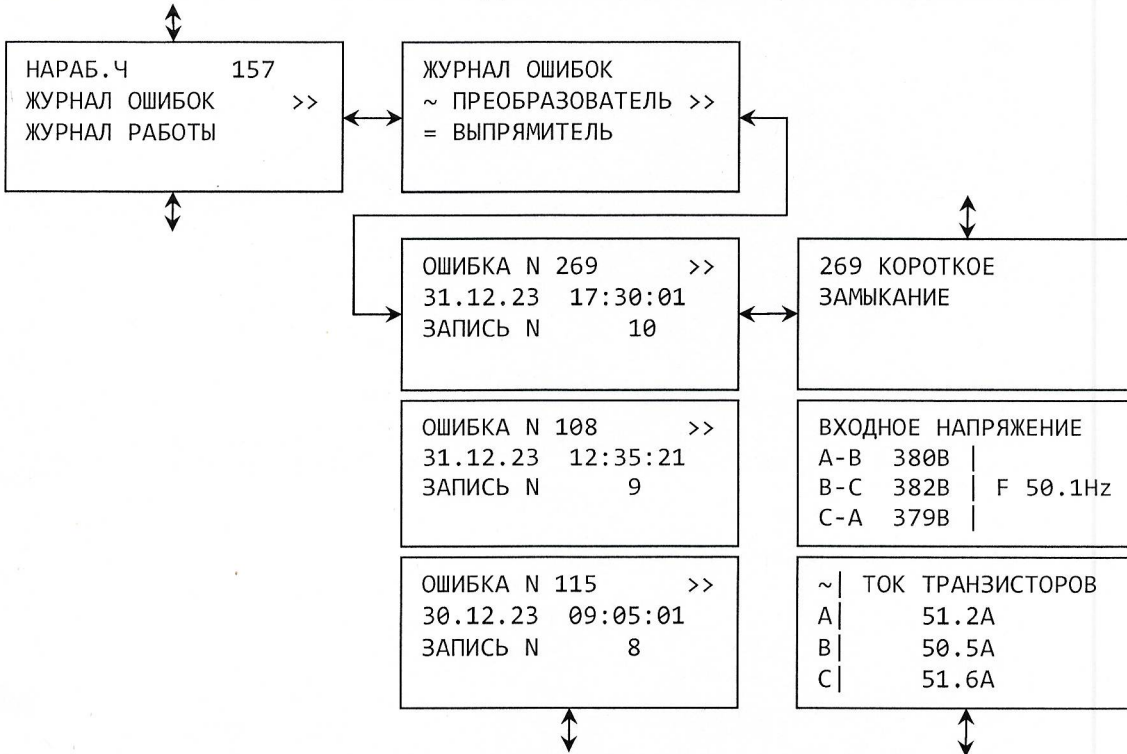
НАРАБ.Ч 157
ЖУРНАЛ ОШИБОК >>
ЖУРНАЛ РАБОТЫ

ЖУРНАЛ ОШИБОК
~ ПРЕОБРАЗОВАТЕЛЬ >>
= ВЫПРЯМИТЕЛЬ

ОШИБКА N 269 >>
31.12.23 17:30:01
ЗАПИСЬ N 10

269 КОРОТКОЕ
ЗАМЫКАНИЕ

ОШИБКА N 108 >>
31.12.23 12:35:21
ЗАПИСЬ N 9

ВХОДНОЕ НАПРЯЖЕНИЕ
A-B 380В |
B-C 382В | F 50.1Hz
C-A 379В |

ОШИБКА N 115 >>
30.12.23 09:05:01
ЗАПИСЬ N 8

~| ТОК ТРАНЗИСТОРОВ
A| 51.2A
B| 50.5A
C| 51.6A